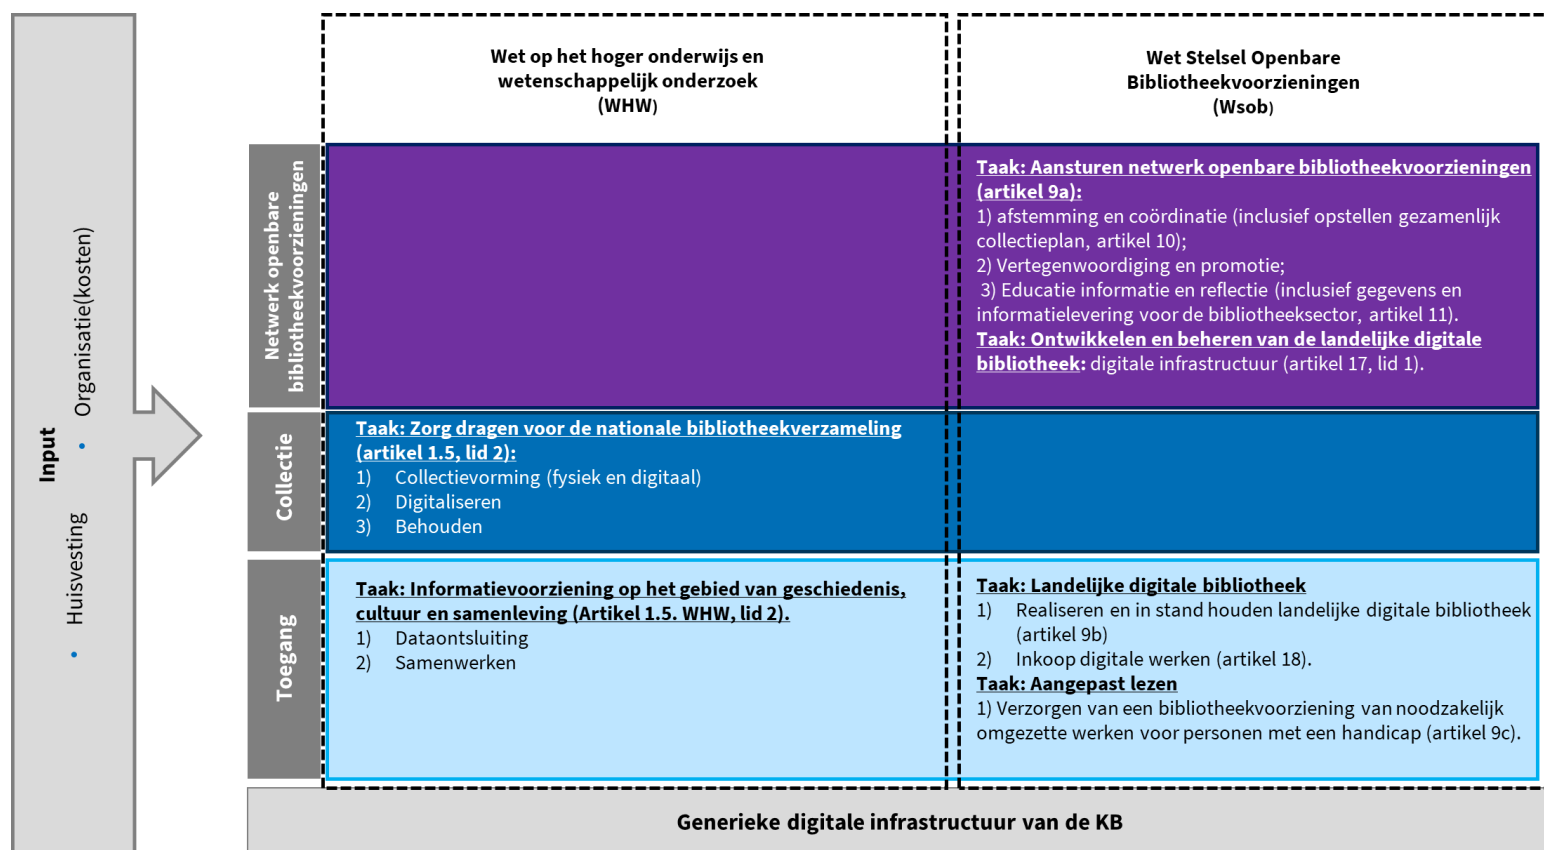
Input

• Organisatie(kosten)

• Huisvesting

Wet op het hoger onderwijs en wetenschappelijk onderzoek (WHW)

Wet Stelsel Openbare Bibliotheekvoorzieningen (Wsob)

Netwerk openbare bibliotheekvoorzieningen

Taak: Aansturen netwerk openbare bibliotheekvoorzieningen (artikel 9a):
1) afstemming en coördinatie (inclusief opstellen gezamenlijk collectieplan, artikel 10);
2) Vertegenwoordiging en promotie;
3) Educatie informatie en reflectie (inclusief gegevens en informatielevering voor de bibliotheeksector, artikel 11).
Taak: Ontwikkelen en beheren van de landelijke digitale bibliotheek: digitale infrastructuur (artikel 17, lid 1).

Collectie

Taak: Zorg dragen voor de nationale bibliotheekverzameling (artikel 1.5, lid 2):
1) Collectievorming (fysiek en digitaal)
2) Digitaliseren
3) Behouden

Toegang

Taak: Informatievoorziening op het gebied van geschiedenis, cultuur en samenleving (Artikel 1.5. WHW, lid 2).
1) Dataontsluiting
2) Samenwerken

Taak: Landelijke digitale bibliotheek
1) Realiseren en in stand houden landelijke digitale bibliotheek (artikel 9b)
2) Inkoop digitale werken (artikel 18).
Taak: Aangepast lezen
1) Verzorgen van een bibliotheekvoorziening van noodzakelijk omgezette werken voor personen met een handicap (artikel 9c).

Generieke digitale infrastructuur van de KB